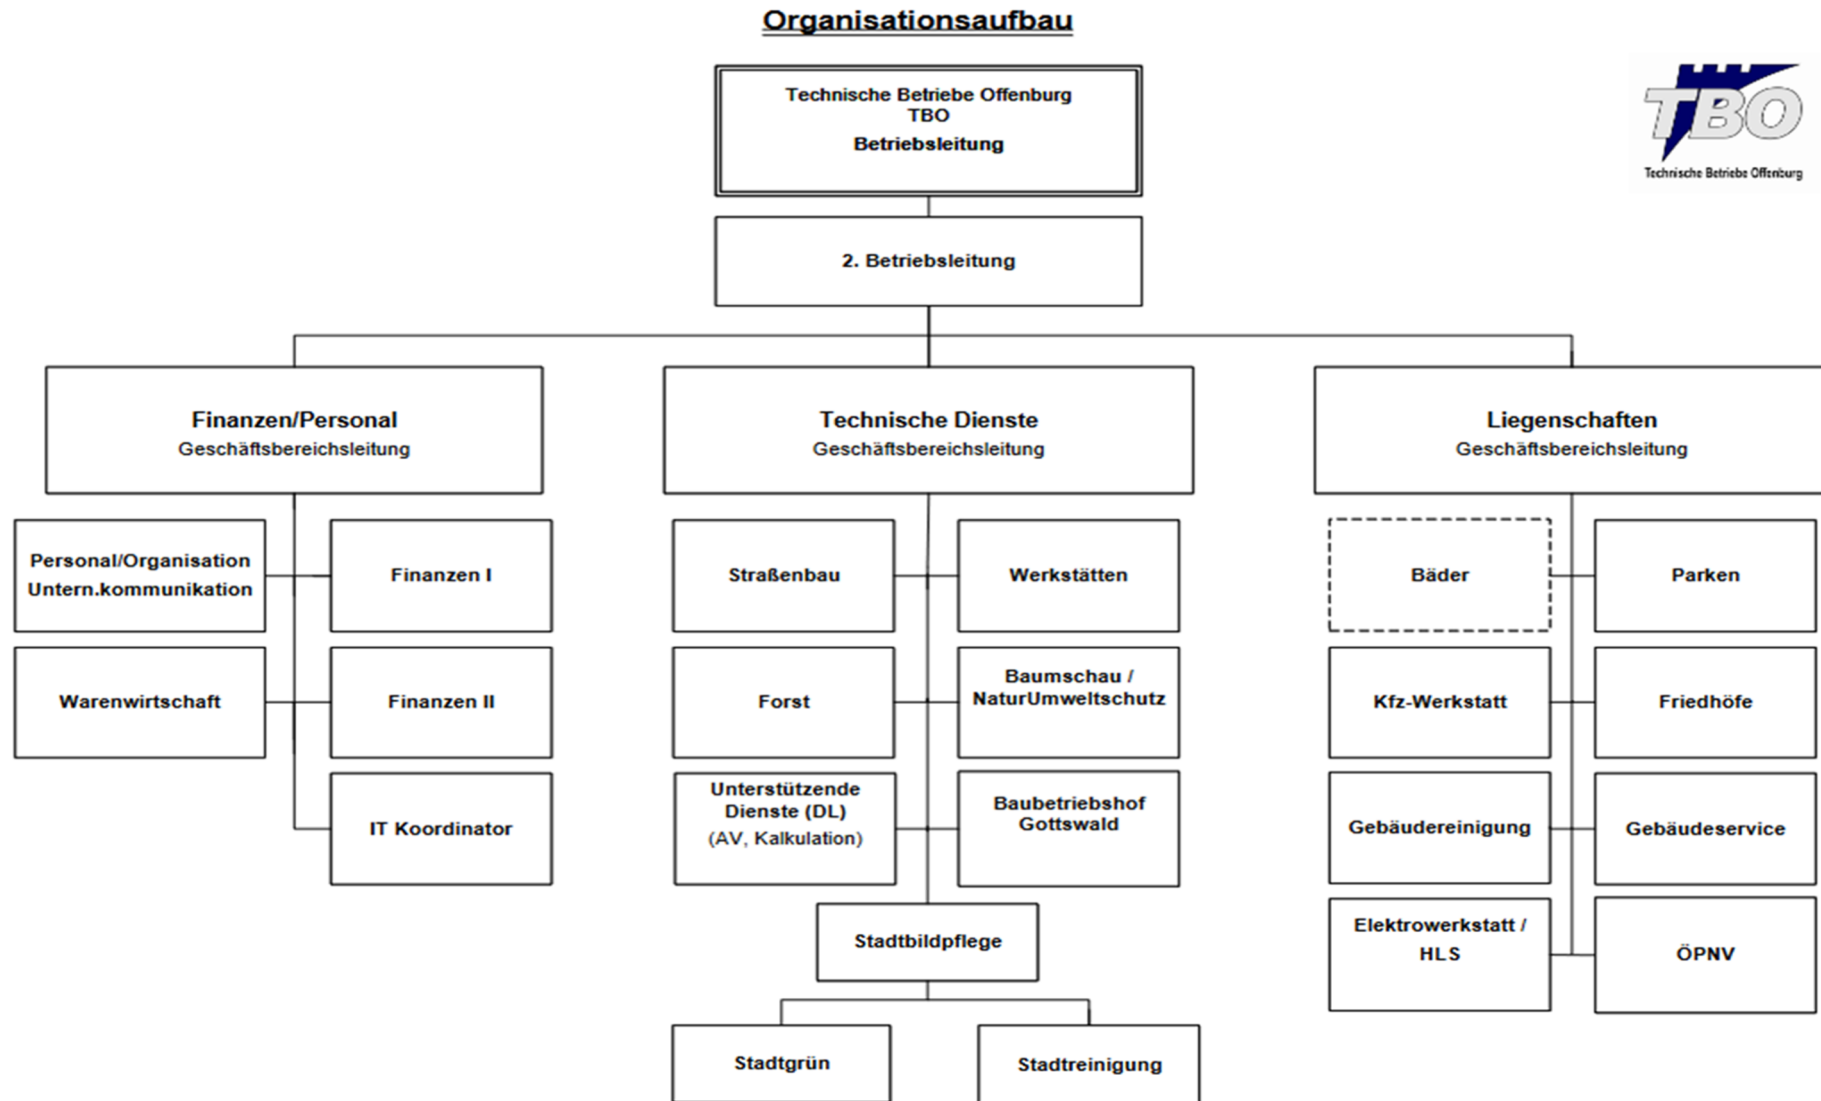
Organisationsaufbau

TBO
Technische Betriebe Offenburg

Technische Betriebe Offenburg
TBO
Betriebsleitung

2. Betriebsleitung

Finanzen/Personal
Geschäftsbereichsleitung

Personal/Organisation
Untern.kommunikation

Finanzen I

Warenwirtschaft

Finanzen II

IT Koordinator

Technische Dienste
Geschäftsbereichsleitung

Straßenbau

Werkstätten

Forst

Baumschau / NaturUmweltschutz

Unterstützende Dienste (DL)
(AV, Kalkulation)

Baubetriebshof Gottswald

Stadtbildpflege

Stadtgrün

Stadtreinigung

Liegenschaften
Geschäftsbereichsleitung

Bäder

Parken

Kfz-Werkstatt

Friedhöfe

Gebäudereinigung

Gebäudeservice

Elektrowerkstatt /
HLS

ÖPNV